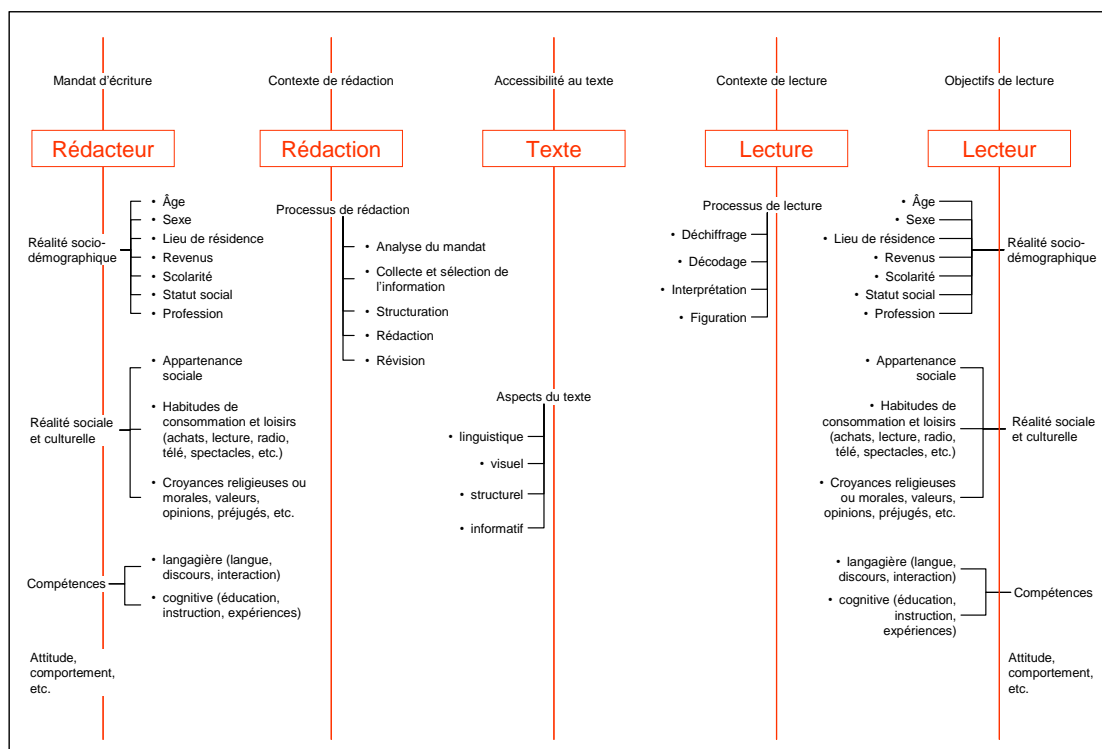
Mandat d'écriture

Rédacteur

Réalité socio-démographique
• Âge
• Sexe
• Lieu de résidence
• Revenus
• Scolarité
• Statut social
• Profession

Réalité sociale et culturelle
• Appartenance sociale
• Habitudes de consommation et loisirs (achats, lecture, radio, télé, spectacles, etc.)
• Croyances religieuses ou morales, valeurs, opinions, préjugés, etc.

Compétences
• langagière (langue, discours, interaction)
• cognitive (éducation, instruction, expériences)

Attitude, comportement, etc.

Contexte de rédaction

Rédaction

Processus de rédaction
• Analyse du mandat
• Collecte et sélection de l'information
• Structuration
• Rédaction
• Révision

Accessibilité au texte

Texte

Aspects du texte
• linguistique
• visuel
• structurel
• informatif

Contexte de lecture

Lecture

Processus de lecture
• Déchiffrage
• Décodage
• Interprétation
• Figuration

Objectifs de lecture

Lecteur

• Âge
• Sexe
• Lieu de résidence
• Revenus
• Scolarité
• Statut social
• Profession
Réalité socio-démographique

• Appartenance sociale
• Habitudes de consommation et loisirs (achats, lecture, radio, télé, spectacles, etc.)
• Croyances religieuses ou morales, valeurs, opinions, préjugés, etc.
Réalité sociale et culturelle

• langagière (langue, discours, interaction)
• cognitive (éducation, instruction, expériences)
Compétences

Attitude, comportement, etc.